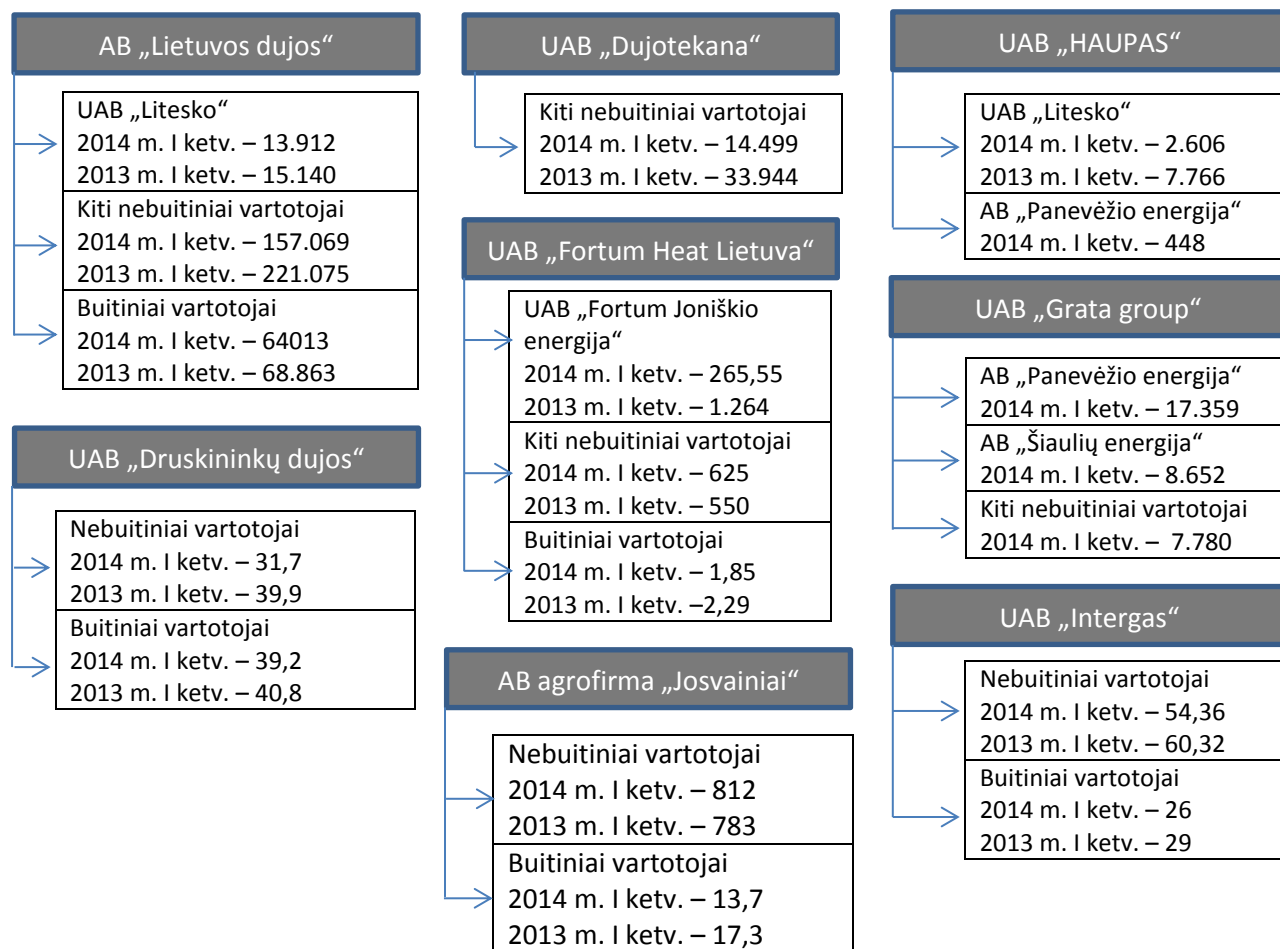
AB „Lietuvos dujos“

UAB „Litesko“
2014 m. I ketv. – 13.912
2013 m. I ketv. – 15.140

Kiti nebuitiniai vartotojai
2014 m. I ketv. – 157.069
2013 m. I ketv. – 221.075

Buitiniai vartotojai
2014 m. I ketv. – 64013
2013 m. I ketv. – 68.863

UAB „Druskininkų dujos“

Nebuitiniai vartotojai
2014 m. I ketv. – 31,7
2013 m. I ketv. – 39,9

Buitiniai vartotojai
2014 m. I ketv. – 39,2
2013 m. I ketv. – 40,8

UAB „Dujotekana“

Kiti nebuitiniai vartotojai
2014 m. I ketv. – 14.499
2013 m. I ketv. – 33.944

UAB „Fortum Heat Lietuva“

UAB „Fortum Joniškio energija“
2014 m. I ketv. – 265,55
2013 m. I ketv. – 1.264

Kiti nebuitiniai vartotojai
2014 m. I ketv. – 625
2013 m. I ketv. – 550

Buitiniai vartotojai
2014 m. I ketv. – 1,85
2013 m. I ketv. –2,29

AB agrofirma „Josvainiai“

Nebuitiniai vartotojai
2014 m. I ketv. – 812
2013 m. I ketv. – 783

Buitiniai vartotojai
2014 m. I ketv. – 13,7
2013 m. I ketv. – 17,3

UAB „HAUPAS“

UAB „Litesko“
2014 m. I ketv. – 2.606
2013 m. I ketv. – 7.766

AB „Panevėžio energija“
2014 m. I ketv. – 448

UAB „Grata group“

AB „Panevėžio energija“
2014 m. I ketv. – 17.359

AB „Šiaulių energija“
2014 m. I ketv. – 8.652

Kiti nebuitiniai vartotojai
2014 m. I ketv. – 7.780

UAB „Intergas“

Nebuitiniai vartotojai
2014 m. I ketv. – 54,36
2013 m. I ketv. – 60,32

Buitiniai vartotojai
2014 m. I ketv. – 26
2013 m. I ketv. – 29